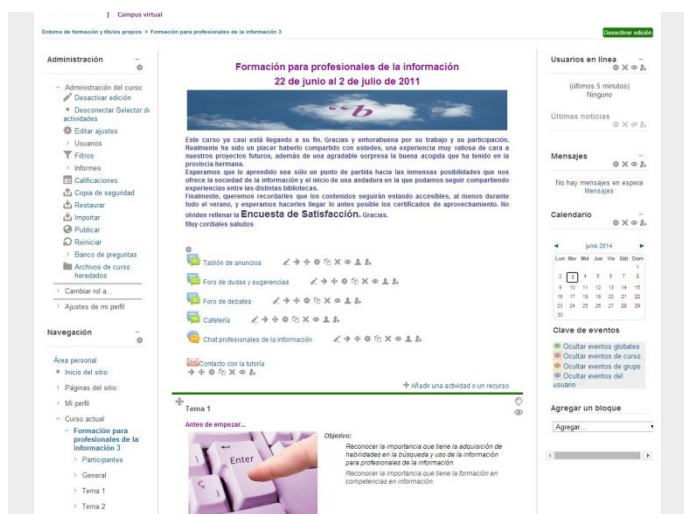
| Campus virtual

Entorno de formación y títulos propios > Formación para profesionales de la información 3

Desactivar edición

Administración

Administración del curso
Desactivar edición
Desconectar Selector de actividades
Editar ajustes
Usuarios
Filtros
Informes
Calificaciones
Copia de seguridad
Restaurar
Importar
Publicar
Reiniciar
Banco de preguntas
Archivos de curso heredados

Cambiar rol a...

Ajustes de mi perfil

Navegación

Área personal
Inicio del sitio
Páginas del sitio
Mi perfil
Curso actual
Formación para profesionales de la información 3
Participantes
General
Tema 1
Tema 2

Formación para profesionales de la información
22 de junio al 2 de julio de 2011

Este curso ya casi está llegando a su fin. Gracias y enhorabuena por su trabajo y su participación. Realmente ha sido un placer haberlo compartido con ustedes, una experiencia muy valiosa de cara a nuestros proyectos futuros, además de una agradable sorpresa la buena acogida que ha tenido en la provincia hermana.
Esperamos que lo aprendido sea sólo un punto de partida hacia las inmensas posibilidades que nos ofrece la sociedad de la información y el inicio de una andadura en la que podamos seguir compartiendo experiencias entre las distintas bibliotecas.
Finalmente, queremos recordarles que los contenidos seguirán estando accesibles, al menos durante todo el verano, y esperamos hacerles llegar lo antes posible los certificados de aprovechamiento. No olviden rellenar la Encuesta de Satisfacción. Gracias.
Muy cordiales saludos

Tablón de anuncios
Foro de dudas y sugerencias
Foro de debates
Cafetería
Chat profesionales de la información

Contacto con la tutoría

+ Añadir una actividad o un recurso

Tema 1

Antes de empezar...

Enter

Objetivo:
Reconocer la importancia que tiene la adquisición de habilidades en la búsqueda y uso de la información para profesionales de la información.
Reconocer la importancia que tiene la formación en competencias en información.

Usuarios en línea

(últimos 5 minutos)
Ninguno

Últimas noticias

Mensajes

No hay mensajes en espera
Mensajes

Calendario

junio 2014

| Lun | Mar | Mié | Jue | Vie | Sáb | Dom |
|---|---|---|---|---|---|---|
| | | | | | | 1 |
| 2 | 3 | 4 | 5 | 6 | 7 | 8 |
| 9 | 10 | 11 | 12 | 13 | 14 | 15 |
| 16 | 17 | 18 | 19 | 20 | 21 | 22 |
| 23 | 24 | 25 | 26 | 27 | 28 | 29 |
| 30 | | | | | | |

Clave de eventos

Ocultar eventos globales
Ocultar eventos de curso
Ocultar eventos de grupo
Ocultar eventos del usuario

Agregar un bloque

Agregar...